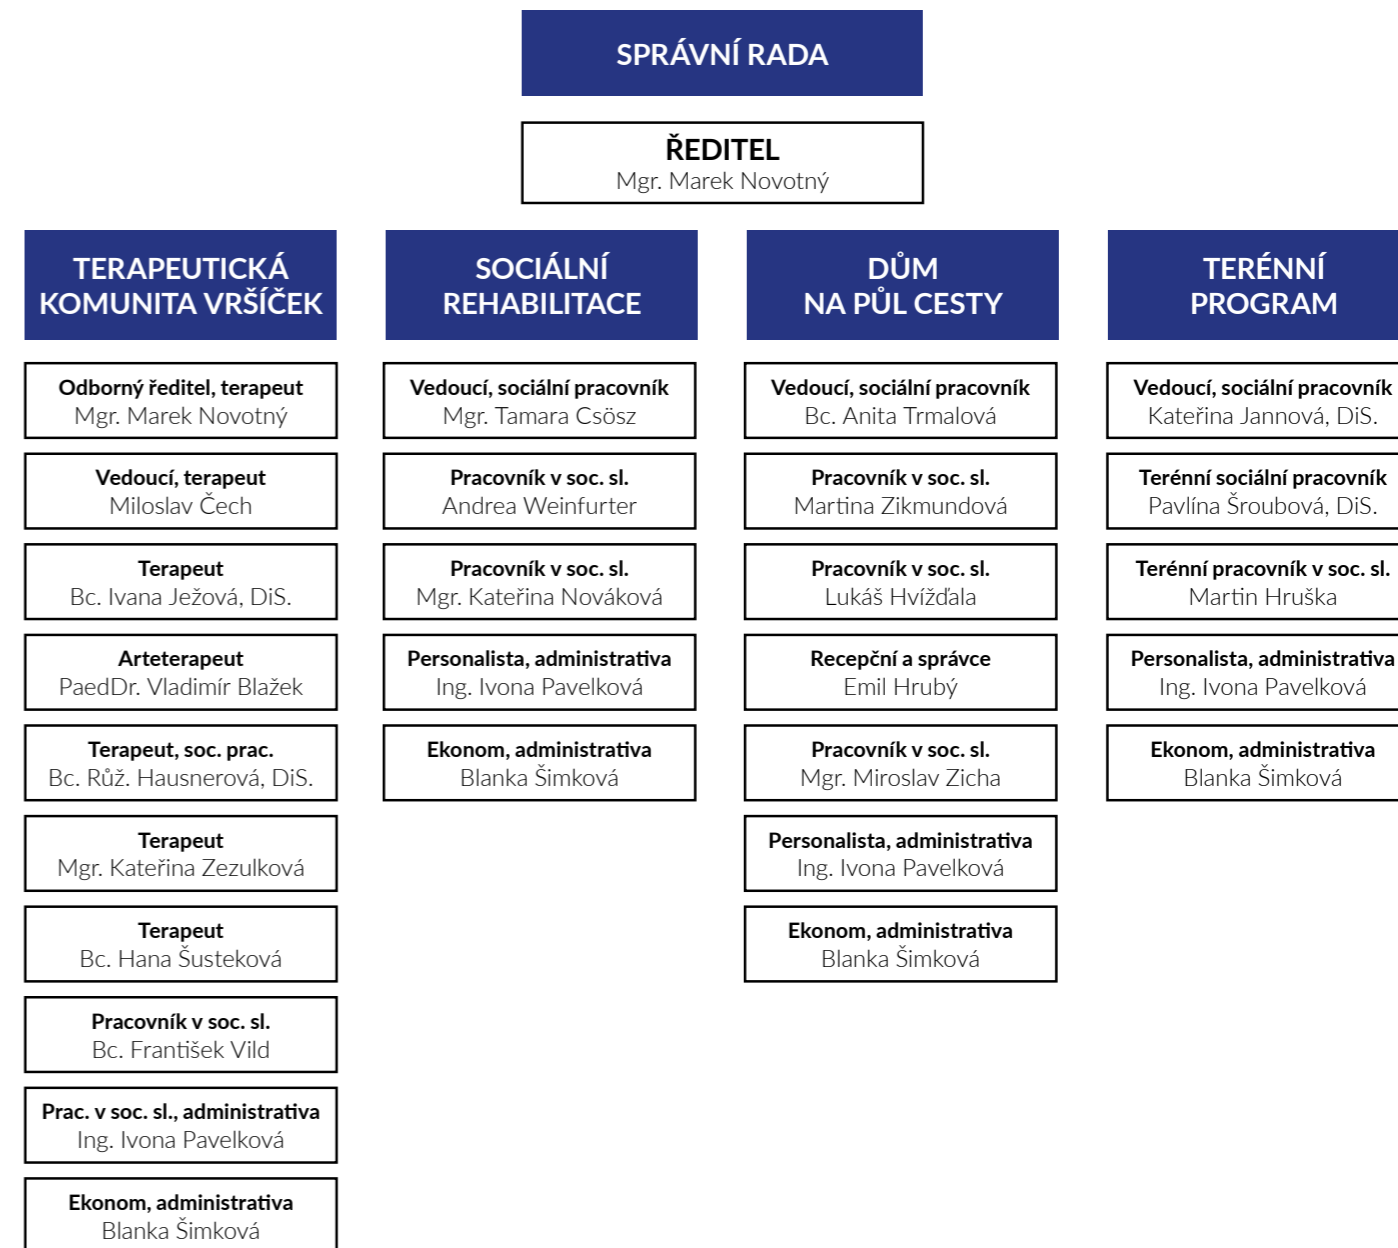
SPRÁVNÍ RADA

ŘEDITEL
Mgr. Marek Novotný

TERAPEUTICKÁ KOMUNITA VRŠÍČEK

Odborný ředitel, terapeut
Mgr. Marek Novotný

Vedoucí, terapeut
Miloslav Čech

Terapeut
Bc. Ivana Ježová, DiS.

Arteterapeut
PaedDr. Vladimír Blažek

Terapeut, soc. prac.
Bc. Růž. Hausnerová, DiS.

Terapeut
Mgr. Kateřina Zezulková

Terapeut
Bc. Hana Šusteková

Pracovník v soc. sl.
Bc. František Vild

Prac. v soc. sl., administrativa
Ing. Ivona Pavelková

Ekonom, administrativa
Blanka Šimková

SOCIÁLNÍ REHABILITACE

Vedoucí, sociální pracovník
Mgr. Tamara Csösz

Pracovník v soc. sl.
Andrea Weinfurter

Pracovník v soc. sl.
Mgr. Kateřina Nováková

Personalista, administrativa
Ing. Ivona Pavelková

Ekonom, administrativa
Blanka Šimková

DŮM NA PŮL CESTY

Vedoucí, sociální pracovník
Bc. Anita Trmalová

Pracovník v soc. sl.
Martina Zikmundová

Pracovník v soc. sl.
Lukáš Hvížďala

Recepční a správce
Emil Hrubý

Pracovník v soc. sl.
Mgr. Miroslav Zicha

Personalista, administrativa
Ing. Ivona Pavelková

Ekonom, administrativa
Blanka Šimková

TERÉNNÍ PROGRAM

Vedoucí, sociální pracovník
Kateřina Jannová, DiS.

Terénní sociální pracovník
Pavlína Šroubová, DiS.

Terénní pracovník v soc. sl.
Martin Hruška

Personalista, administrativa
Ing. Ivona Pavelková

Ekonom, administrativa
Blanka Šimková